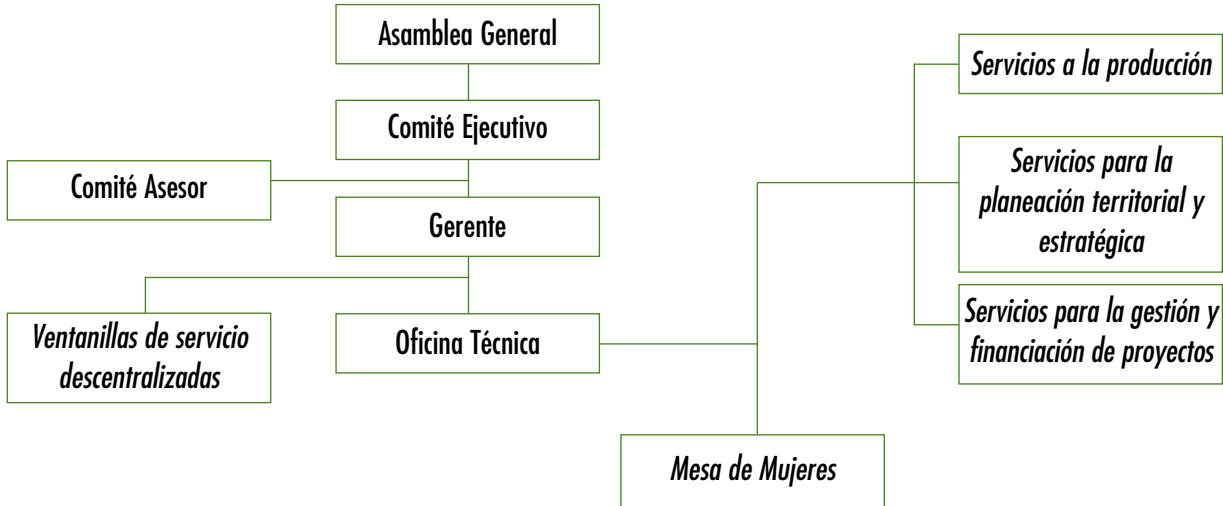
Asamblea General

Comité Ejecutivo

Comité Asesor

Gerente

Ventanillas de servicio descentralizadas

Oficina Técnica

Servicios a la producción

Servicios para la planeación territorial y estratégica

Servicios para la gestión y financiación de proyectos

Mesa de Mujeres